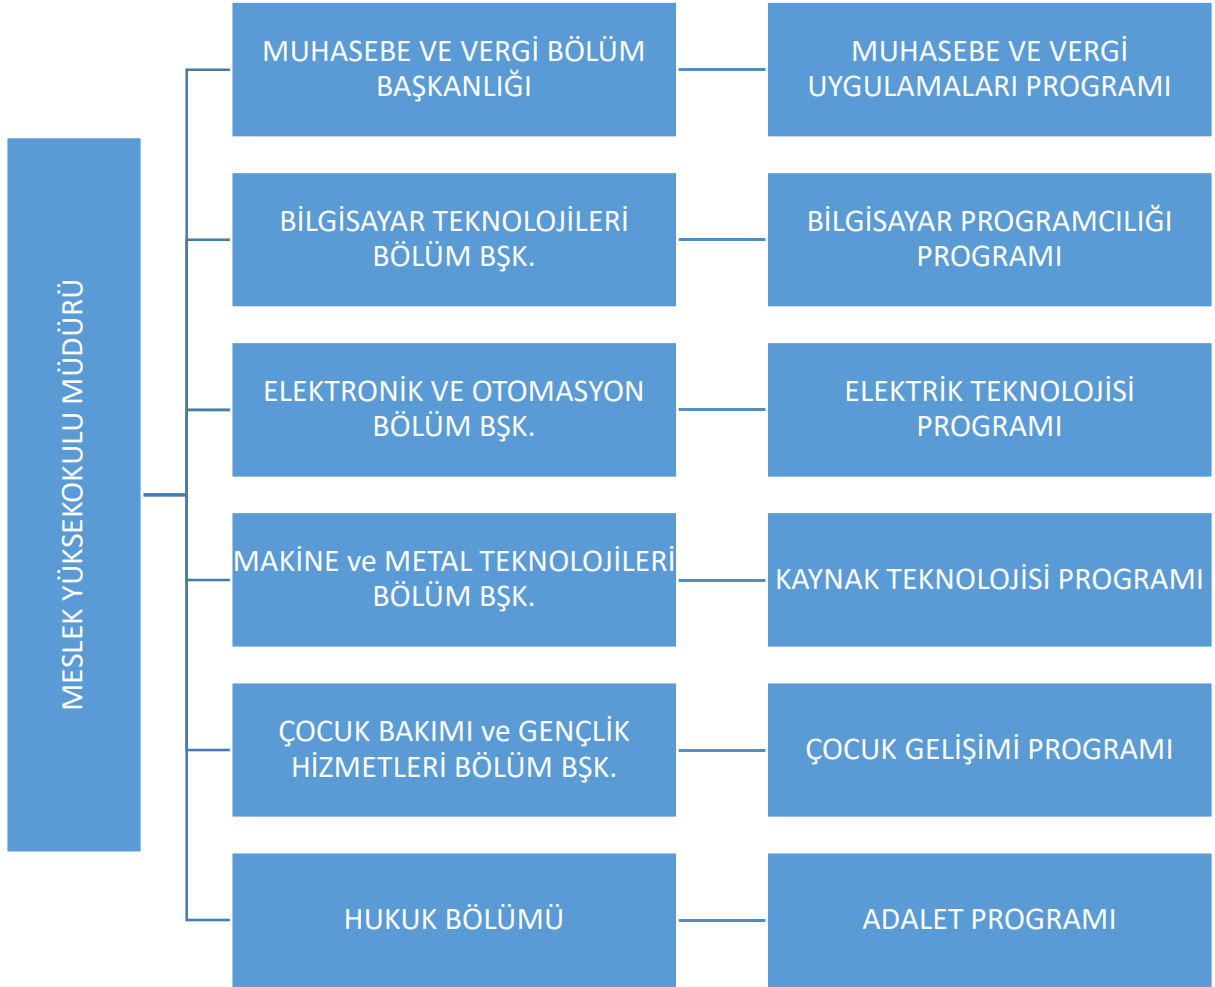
MESLEK YÜKSEKOKULU MÜDÜRÜ

MUHASEBE VE VERGİ BÖLÜM BAŞKANLIĞI

MUHASEBE VE VERGİ UYGULAMALARI PROGRAMI

BİLGİSAYAR TEKNOLOJİLERİ BÖLÜM BŞK.

BİLGİSAYAR PROGRAMCILIĞI PROGRAMI

ELEKTRONİK VE OTOMASYON BÖLÜM BŞK.

ELEKTRİK TEKNOLOJİSİ PROGRAMI

MAKİNE ve METAL TEKNOLOJİLERİ BÖLÜM BŞK.

KAYNAK TEKNOLOJİSİ PROGRAMI

ÇOCUK BAKIMI ve GENÇLİK HİZMETLERİ BÖLÜM BŞK.

ÇOCUK GELİŞİMİ PROGRAMI

HUKUK BÖLÜMÜ

ADALET PROGRAMI